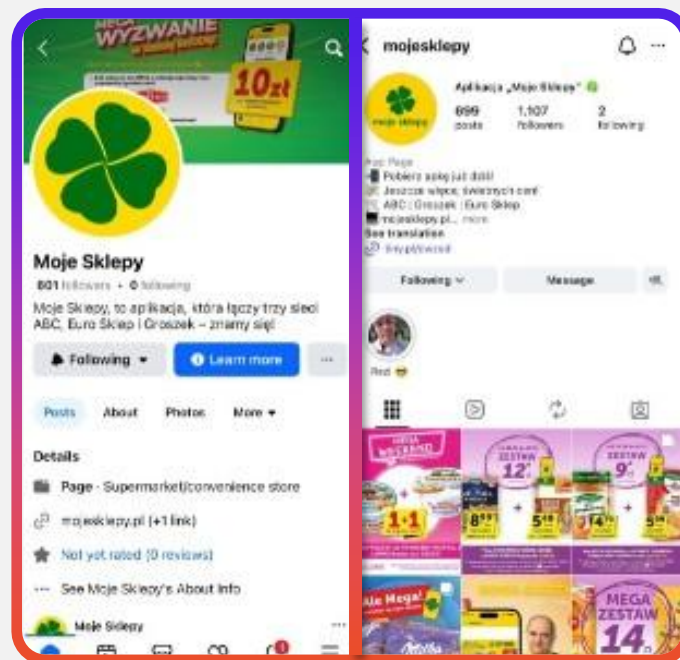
WYZWANIE

10zł

moje sklepy

Moje Sklepy

801 followers • 0 following

Moje Sklepy, to aplikacja, która łączy trzy sieci ABC, Euro Sklep i Groszek – znamy się!

Following

Learn more

Posts About Photos More

Details

Page · Supermarket/convenience store

mojesklepy.pl (+1 link)

Not yet rated (0 reviews)

See Moje Sklepy's About Info

Moje Sklepy

mojesklepy

Aplikacja „Moje Sklepy"

899 posts 1,107 followers 2 following

moje sklepy

App Page

Pobierz apkę już dziś!

Jeszcze więcej świeżych cen!

ABC | Groszek | Euro Sklep

mojesklepy.pl... more

See translation

linkyjtbwzzd

Following Message

Red

MEGA WEEKEND

1+1

ZESTAW 12

ZESTAW 9

Ale Mega!

MEGA ZESTAW 14